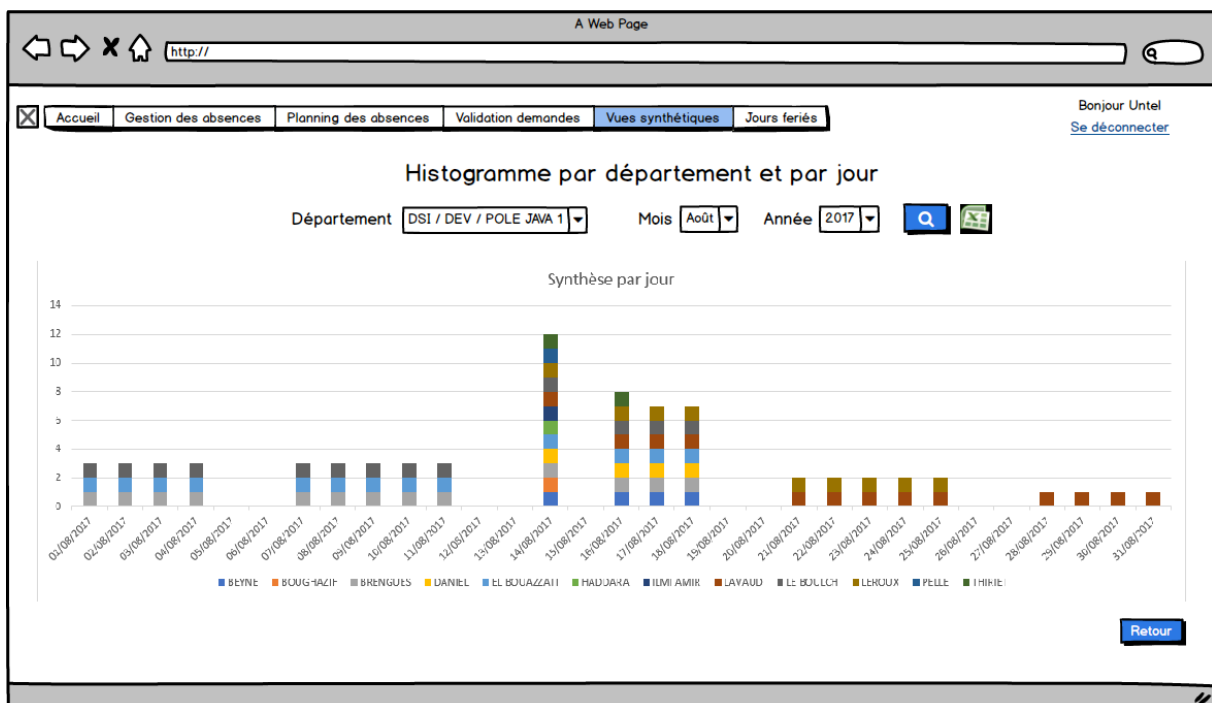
A Web Page

http://

Accueil | Gestion des absences | Planning des absences | Validation demandes | Vues synthétiques | Jours feriés

Bonjour Untel
Se déconnecter

Histogramme par département et par jour

Département DSI / DEV / POLE JAVA 1 Mois Août Année 2017

Synthèse par jour

14
12
10
8
6
4
2
0

01/08/2017 02/08/2017 03/08/2017 04/08/2017 05/08/2017 06/08/2017 07/08/2017 08/08/2017 09/08/2017 10/08/2017 11/08/2017 12/08/2017 13/08/2017 14/08/2017 15/08/2017 16/08/2017 17/08/2017 18/08/2017 19/08/2017 20/08/2017 21/08/2017 22/08/2017 23/08/2017 24/08/2017 25/08/2017 26/08/2017 27/08/2017 28/08/2017 29/08/2017 30/08/2017 31/08/2017

BEYNE BOUGHAZIF BRENGUES DANIEL EL BOUAZZATI HADDARA ILMI AMIR LAVAUD LE BOULCH LEROUX PELLE THIFIE

Retour